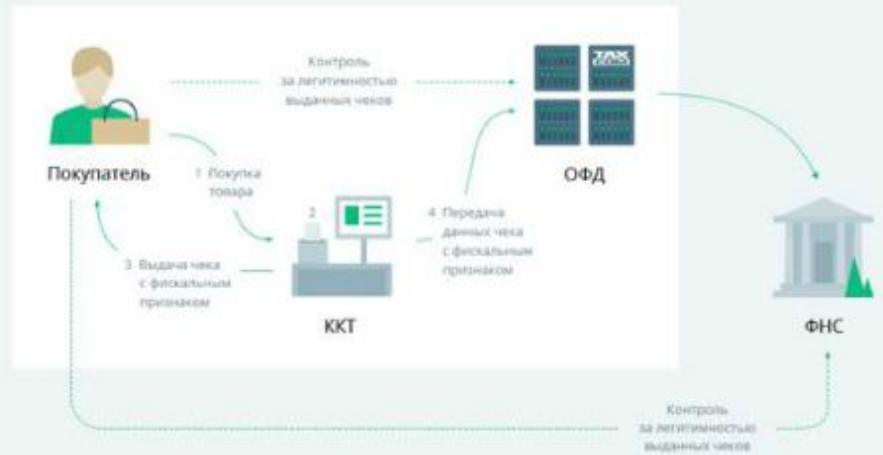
Контроль за легитимностью выданных чеков

TAX

Покупатель

1 Покупка товара

ОФД

2

4 Передача данных чека с фискальным признаком

3 Выдача чека с фискальным признаком

ККТ

ФНС

Контроль за легитимностью выданных чеков